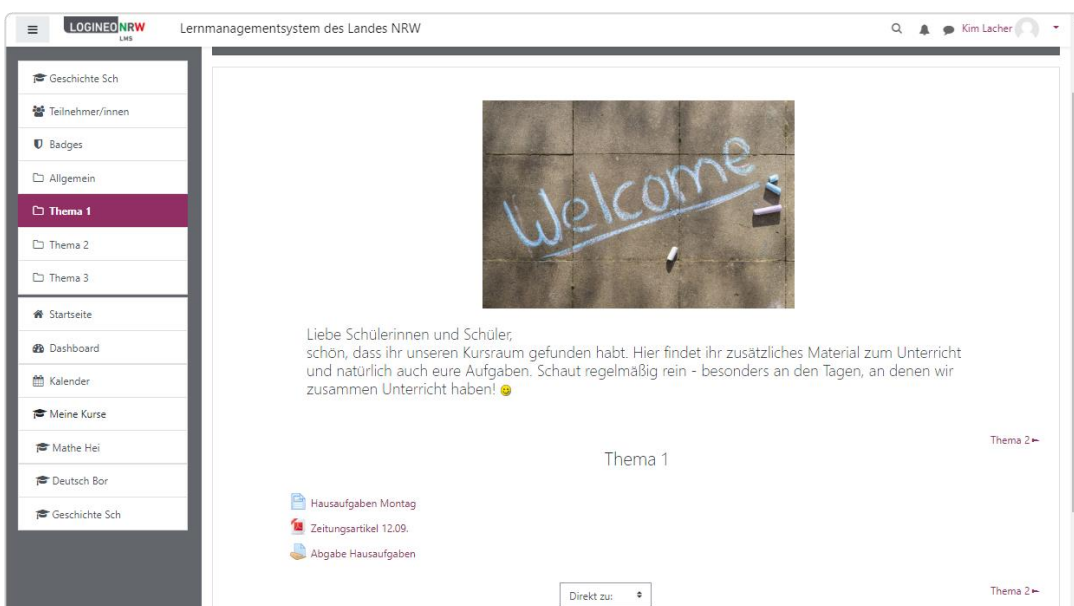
LOGINEO NRW LMS

Lernmanagementsystem des Landes NRW

Kim Lacher

Geschichte Sch
Teilnehmer/innen
Badges
Allgemein
Thema 1
Thema 2
Thema 3
Startseite
Dashboard
Kalender
Meine Kurse
Mathe Hei
Deutsch Bor
Geschichte Sch

Welcome

Liebe Schülerinnen und Schüler,
schön, dass ihr unseren Kursraum gefunden habt. Hier findet ihr zusätzliches Material zum Unterricht und natürlich auch eure Aufgaben. Schaut regelmäßig rein - besonders an den Tagen, an denen wir zusammen Unterricht haben!

Thema 2 ►

Thema 1

Hausaufgaben Montag
Zeitungsartikel 12.09.
Abgabe Hausaufgaben

Direkt zu:

Thema 2 ►